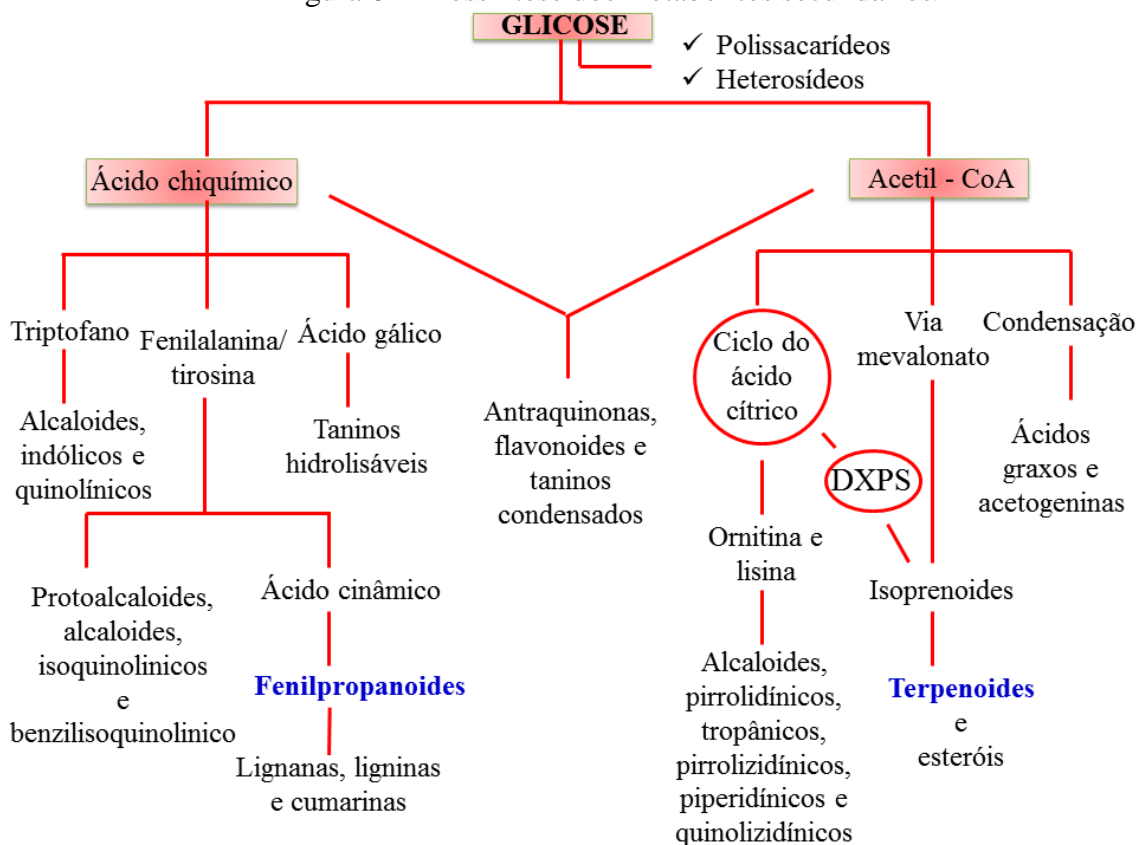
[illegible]

GLICOSE

✓ Polissacarídeos
✓ Heterosídeos

Ácido chiquímico

Acetil - CoA

Triptofano

Fenilalanina/ tirosina

Ácido gálico

Alcaloides, indólicos e quinolínicos

Taninos hidrolisáveis

Antraquinonas, flavonoides e taninos condensados

Ciclo do ácido cítrico

Via mevalonato

Condensação

DXPS

Ácidos graxos e acetogeninas

Ornitina e lisina

Isoprenoides

Protoalcaloides, alcaloides, isoquinolinicos e benzilisoquinolinico

Ácido cinâmico

Fenilpropanoides

Lignanas, ligninas e cumarinas

Alcaloides, pirrolidínicos, tropânicos, pirrolizidínicos, piperidínicos e quinolizidínicos

Terpenoides e esteróis